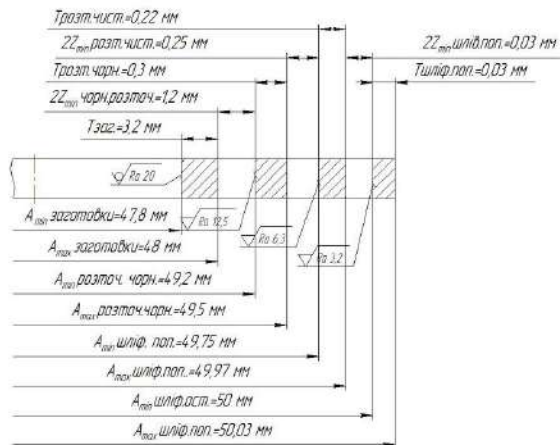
Трозт.чист.=0,22 мм
$2Z_{min}$розт.чист.=0,25 мм
$2Z_{min}$шліф.поп.=0,03 мм
Трозт.чорн.=0,3 мм
Тшліф.поп.=0,03 мм
$2Z_{min}$чорн.розточ.=1,2 мм
Тзаг.=3,2 мм
Ra 20
$A_{min}$заготовки=47,8 мм
Ra 12,5
$A_{max}$заготовки=48 мм
Ra 6,3
Ra 3,2
$A_{min}$розточ. чорн.=49,2 мм
$A_{max}$розточ.чорн.=49,5 мм
$A_{min}$шліф. поп.=49,75 мм
$A_{max}$шліф.поп.=49,97 мм
$A_{min}$шліф.ост.=50 мм
$A_{max}$шліф.поп.=50,03 мм